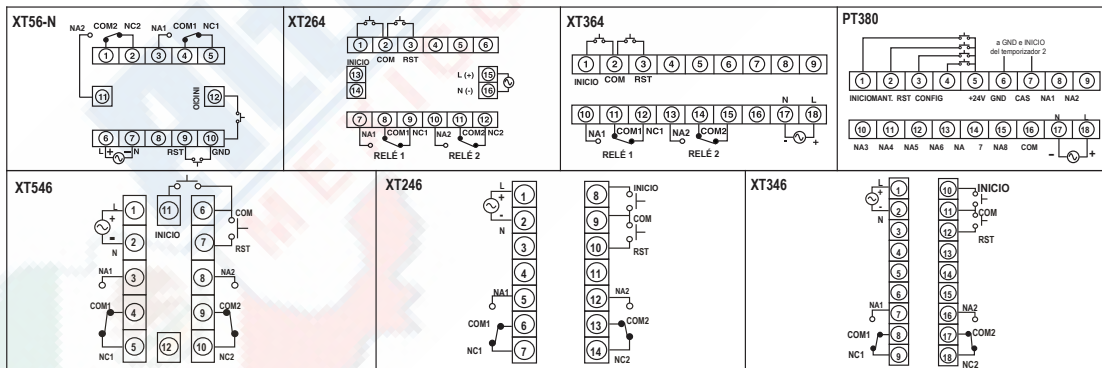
XT56-N
NA2 COM2 NC2 NA1 COM1 NC1
1 2 3 4 5
11
12
INICIO
6 7 8 9 10
L + N RST GND

XT264
1 2 3 4 5 6
INICIO COM RST
13
14
L (+) 15
N (-) 16
7 8 9 10 11 12
NA1 COM1 NC1 NA2 COM2 NC2
RELÉ 1 RELÉ 2

XT364
1 2 3 4 5 6 7 8 9
INICIO COM RST
10 11 12 13 14 15 16 17 18
NA1 COM1 NC1 NA2 COM2
N L
RELÉ 1 RELÉ 2
- +

PT380
a GND e INICIO del temporizador 2
1 2 3 4 5 6 7 8 9
INICIO MANT. RST CONFIG +24V GND CAS NA1 NA2
10 11 12 13 14 15 16 17 18
NA3 NA4 NA5 NA6 NA 7 NA8 COM
N L
- +

XT546
L + - N
1 2 3 4 5
11 INICIO 12
6 7 8 9 10
COM RST
NA1 COM1 NC1
NA2 COM2 NC2

XT246
L + - N
1 2 3 4 5 6 7
NA1 COM1 NC1
8 9 10 11 12 13 14
INICIO COM RST
NA2 COM2 NC2

XT346
L + - N
1 2 3 4 5 6 7 8 9
NA1 COM1 NC1
10 11 12 13 14 15 16 17 18
INICIO COM RST
NA2 COM2 NC2